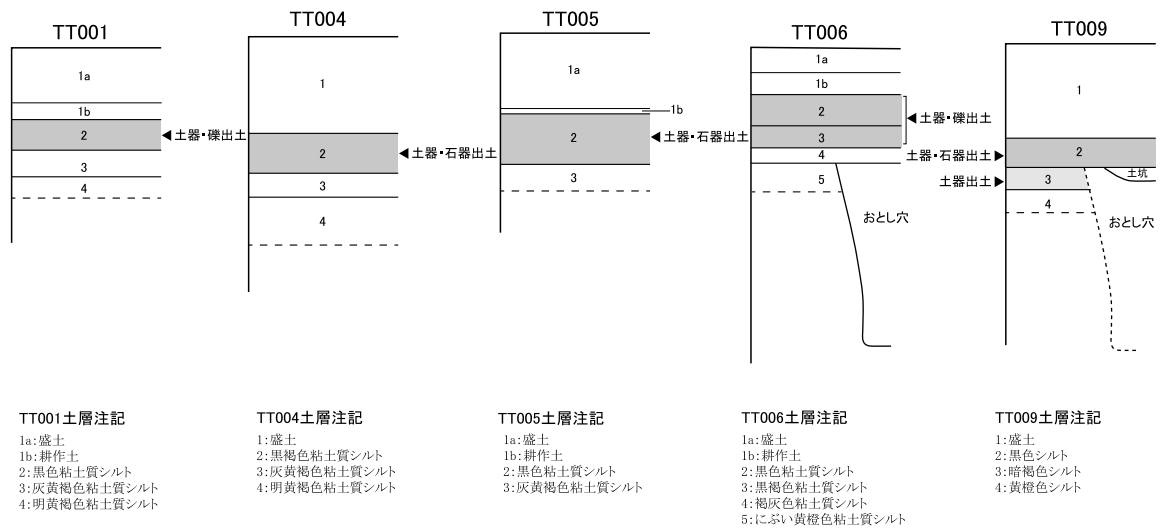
TT001

1a
1b
2
3
4

◀土器・礫出土

TT004

1
2
3
4

◀土器・石器出土

TT005

1a
1b
2
3

◀土器・石器出土

TT006

1a
1b
2
3
4
5

◀土器・礫出土

おとし穴

TT009

1
2
3
4

土器・石器出土▶
土器出土▶
土坑
おとし穴

TT001土層注記
1a:盛土
1b:耕作土
2:黒色粘土質シルト
3:灰黄褐色粘土質シルト
4:明黄褐色粘土質シルト

TT004土層注記
1:盛土
2:黒褐色粘土質シルト
3:灰黄褐色粘土質シルト
4:明黄褐色粘土質シルト

TT005土層注記
1a:盛土
1b:耕作土
2:黒色粘土質シルト
3:灰黄褐色粘土質シルト

TT006土層注記
1a:盛土
1b:耕作土
2:黒色粘土質シルト
3:黒褐色粘土質シルト
4:褐灰色粘土質シルト
5:にぶい黄橙色粘土質シルト

TT009土層注記
1:盛土
2:黒色シルト
3:暗褐色シルト
4:黄橙色シルト